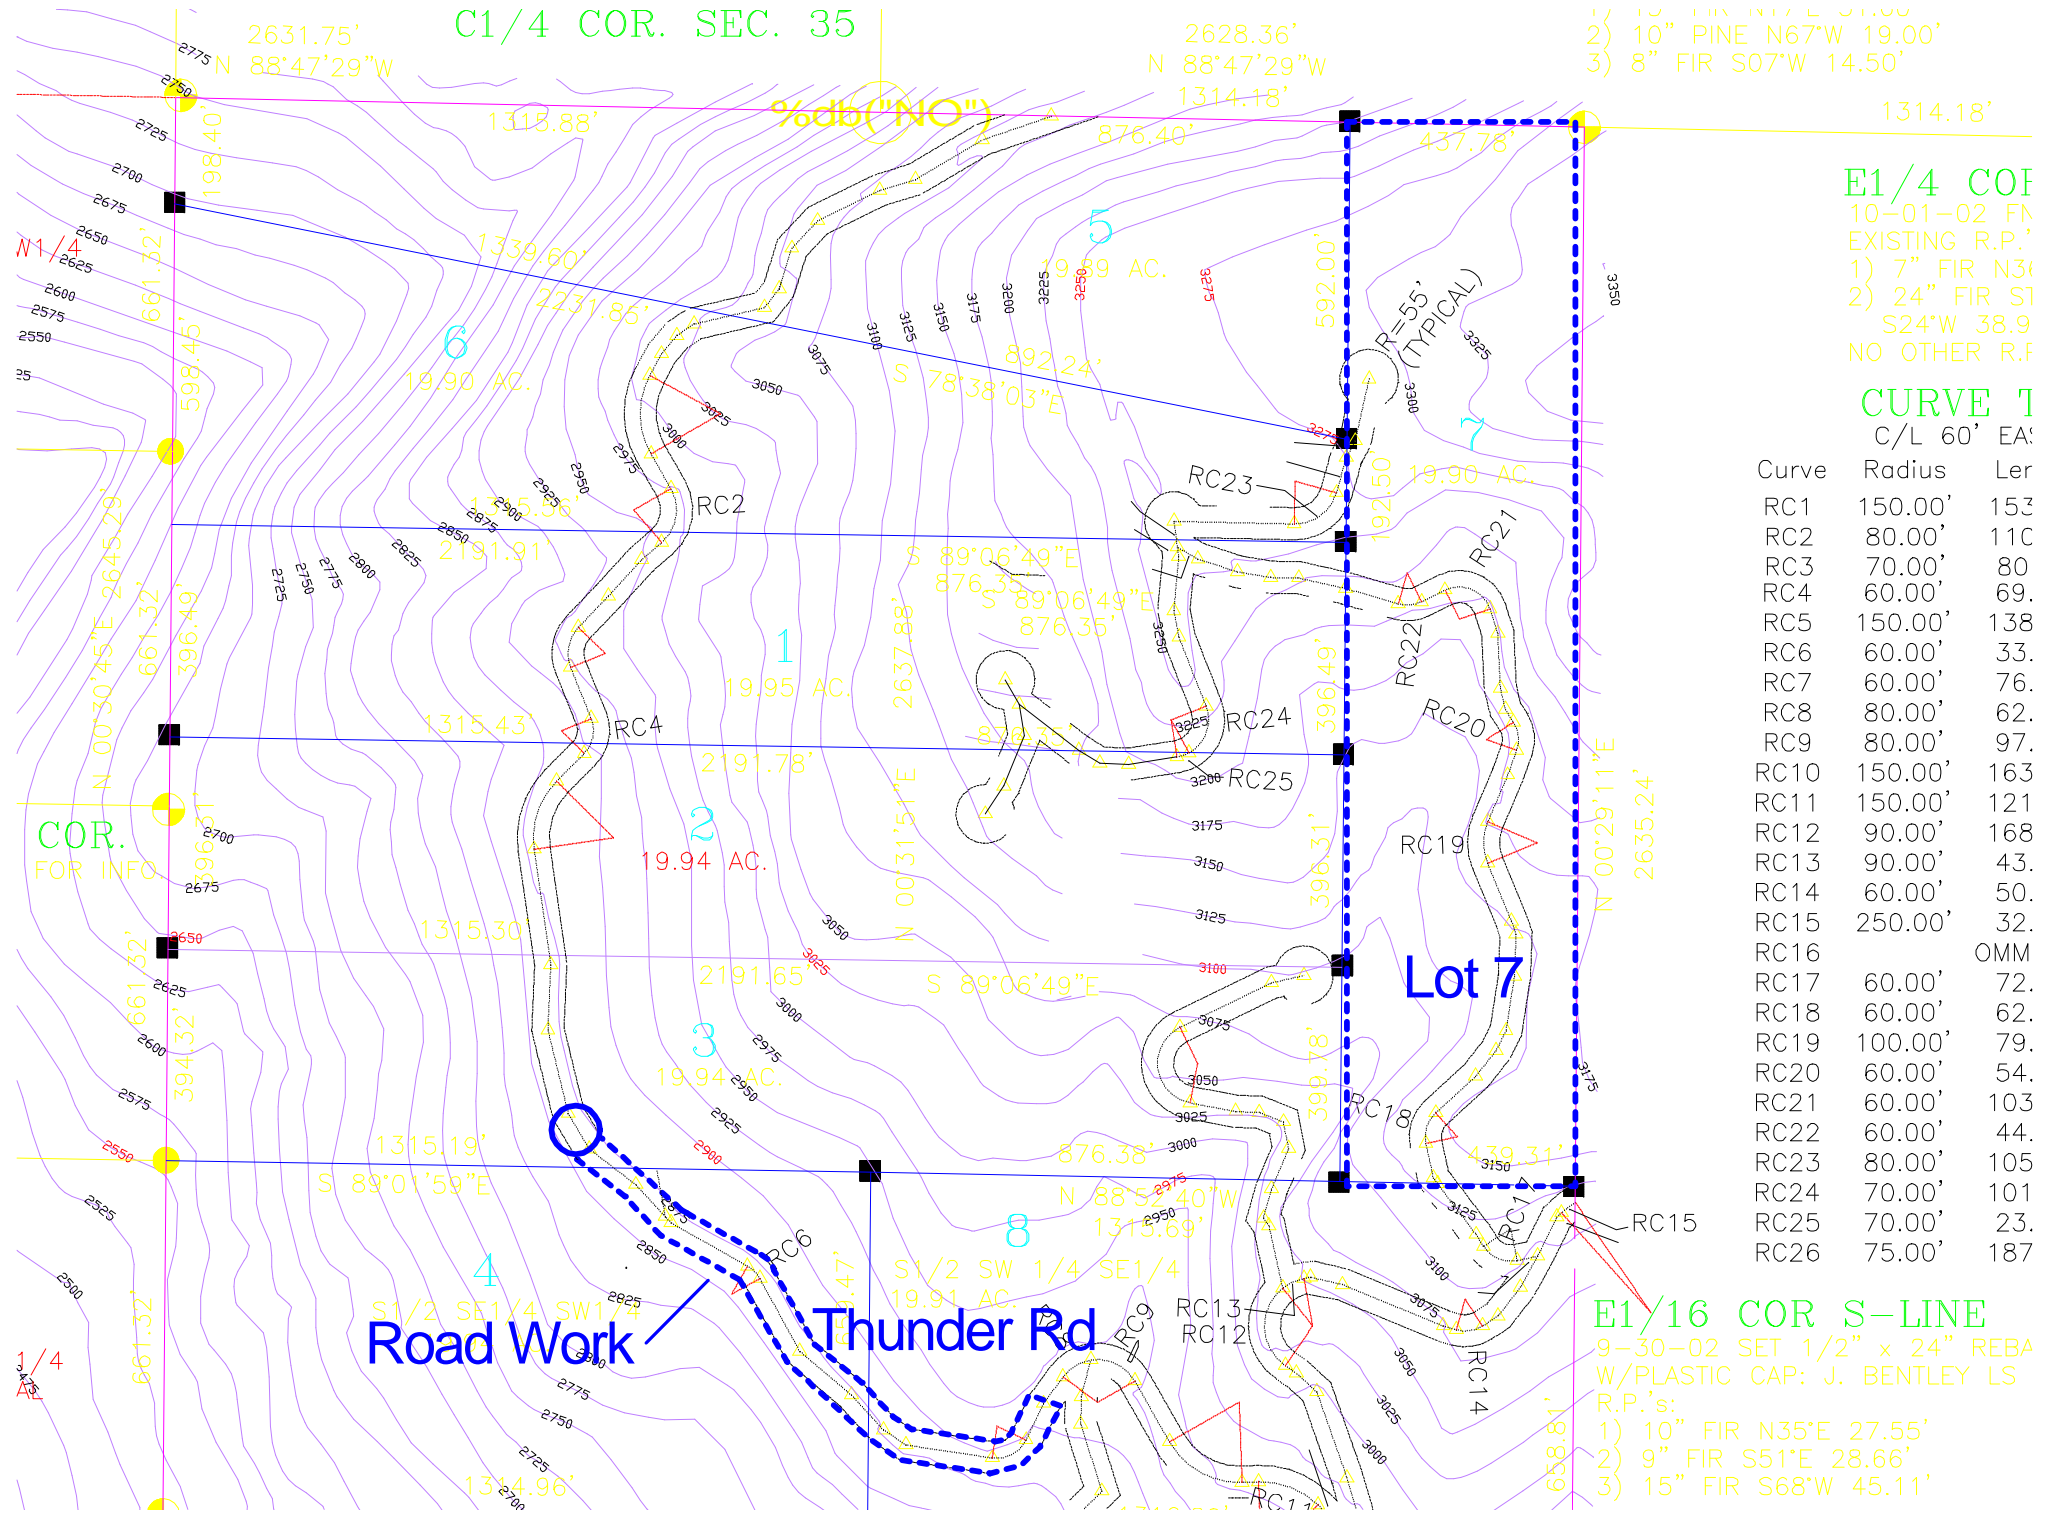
C1/4 COR. SEC. 35

2631.75'
N 88°47'29"W

2628.36'
N 88°47'29"W
1314.18'

2) 10" PINE N67°W 19.00'
3) 8" FIR S07°W 14.50'

1314.18'

%%db("NO")

1315.88'
876.40'
437.78'

E1/4 COR
10-01-02 F
EXISTING R.P.
1) 7" FIR N3
2) 24" FIR S
S24°W 38.9
NO OTHER R.

CURVE T
C/L 60' EA

| Curve | Radius | Len |
|---|---|---|
| RC1 | 150.00' | 153 |
| RC2 | 80.00' | 110 |
| RC3 | 70.00' | 80 |
| RC4 | 60.00' | 69. |
| RC5 | 150.00' | 138 |
| RC6 | 60.00' | 33. |
| RC7 | 60.00' | 76. |
| RC8 | 80.00' | 62. |
| RC9 | 80.00' | 97. |
| RC10 | 150.00' | 163 |
| RC11 | 150.00' | 121 |
| RC12 | 90.00' | 168 |
| RC13 | 90.00' | 43. |
| RC14 | 60.00' | 50. |
| RC15 | 250.00' | 32. |
| RC16 | | OMM |
| RC17 | 60.00' | 72. |
| RC18 | 60.00' | 62. |
| RC19 | 100.00' | 79. |
| RC20 | 60.00' | 54. |
| RC21 | 60.00' | 103 |
| RC22 | 60.00' | 44. |
| RC23 | 80.00' | 105 |
| RC24 | 70.00' | 101 |
| RC25 | 70.00' | 23. |
| RC26 | 75.00' | 187 |

N1/4
198.40'
661.32'
598.45'
1339.60'
2231.85'
6
19.90 AC.
5
19.89 AC.
592.00'
R=55' (TYPICAL)
892.24'
S 78°38'03"E
7
19.90 AC.
192.50'
RC23
RC21
RC2
1315.56'
2191.91'
S 89°06'49"E
876.35'
S 89°06'49"E
876.35'
N 00°30'45"E 2645.29'
661.32'
396.49'
1
19.95 AC.
2637.89'
RC22
396.49'
RC4
1315.43
2191.78'
RC24
RC25
RC20
COR.
FOR INFO
2
19.94 AC.
N 00°31'51"E
RC19
396.31'
N 00°29'11"E
2635.24'
396.32'
1315.30'
2191.65'
S 89°06'49"E
Lot 7
661.32'
394.32'
3
19.94 AC.
393.78'
RC18
1315.19'
S 89°07'59"E
876.38'
N 88°5 40"W
1315.69'
439.31'
RC15
8
4
RC6
S1/2 SW 1/4 SE1/4
19.91 AC.
S1/2 SE1/4 SW1/4
Road Work
Thunder Rd
RC9
RC13
RC12
RC14
661.32'
1/4
1314.96'
658.81'
RC1

E1/16 COR S-LINE
9-30-02 SET 1/2" x 24" REBA
W/PLASTIC CAP: J. BENTLEY LS
R.P.'s:
1) 10" FIR N35°E 27.55'
2) 9" FIR S51°E 28.66'
3) 15" FIR S68°W 45.11'

2775 2750 2725 2700 2675 2650 2625 2600 2575 2550 25 3100 3125 3150 3175 3200 3225 3250 3275 3350 3325 3300 3050 3075 3025 3000 2975 2950 2925 2900 2875 2850 2825 2800 2775 2750 2725 3250 3225 3200 3175 3150 3125 3050 3025 3000 2975 2950 2925 2900 2700 2675 2650 2625 2600 2575 2550 2525 2500 3100 3075 3050 3025 3000 2975 2950 2875 2850 2825 2800 2775 2750 2725 2700 3175 3150 3125 3100 3075 3050 3025 3000 2475